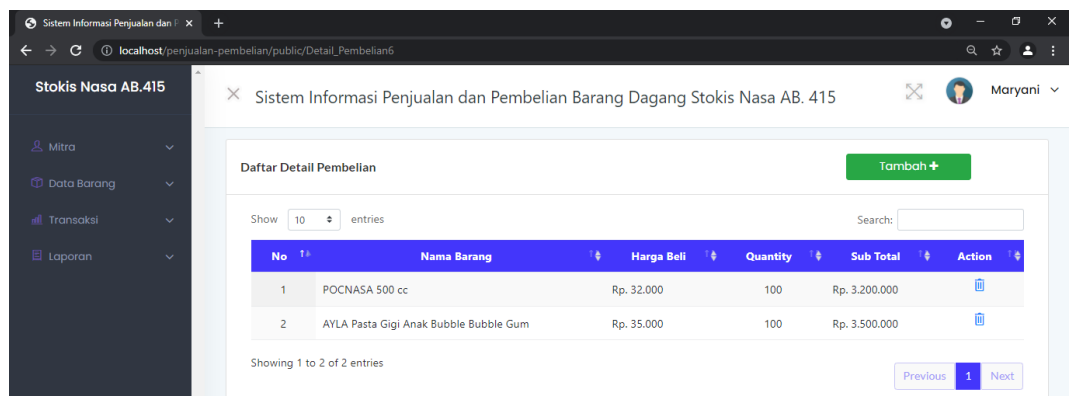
Sistem Informasi Penjualan dan P ×

localhost/penjualan-pembelian/public/Detail_Pembelian6

Stokis Nasa AB.415

Mitra
Data Barang
Transaksi
Laporan

× Sistem Informasi Penjualan dan Pembelian Barang Dagang Stokis Nasa AB. 415

Maryani

Daftar Detail Pembelian

Tambah +

Show 10 entries

Search:

| No | Nama Barang | Harga Beli | Quantity | Sub Total | Action |
|---|---|---|---|---|---|
| 1 | POCNASA 500 cc | Rp. 32.000 | 100 | Rp. 3.200.000 | |
| 2 | AYLA Pasta Gigi Anak Bubble Bubble Gum | Rp. 35.000 | 100 | Rp. 3.500.000 | |

Showing 1 to 2 of 2 entries

Previous 1 Next